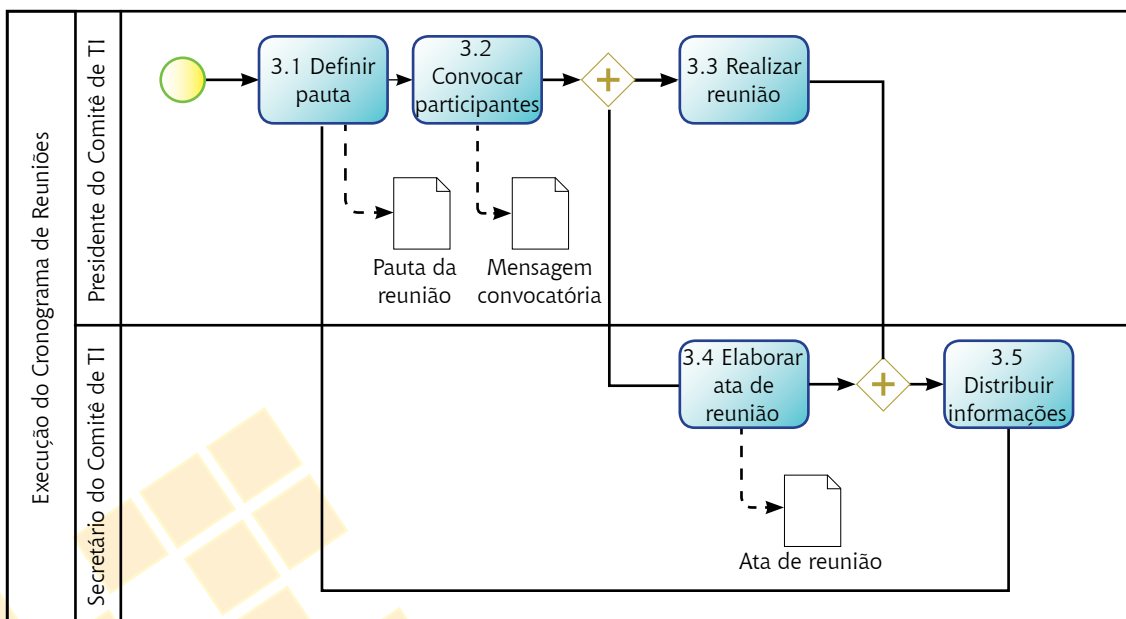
Execução do Cronograma de Reuniões

Presidente do Comitê de TI

3.1 Definir pauta

3.2 Convocar participantes

3.3 Realizar reunião

Pauta da reunião

Mensagem convocatória

Secretário do Comitê de TI

3.4 Elaborar ata de reunião

3.5 Distribuir informações

Ata de reunião